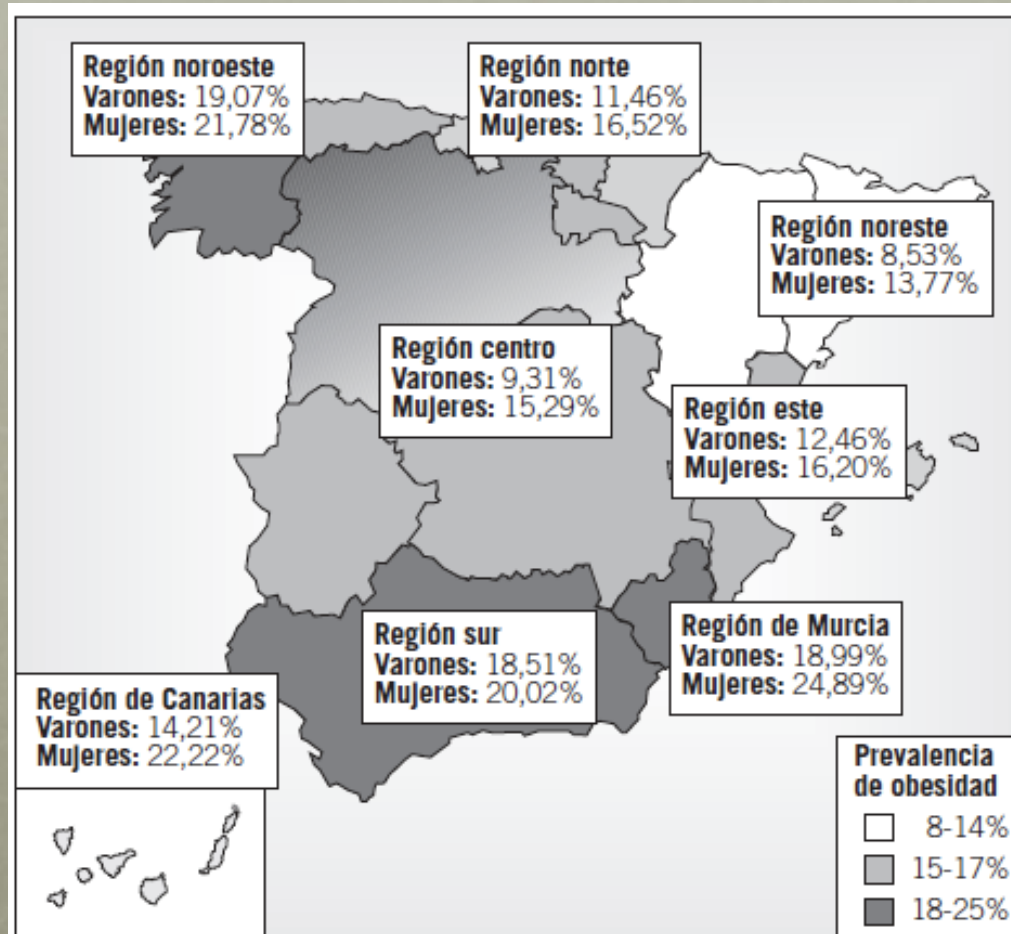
Región noroeste
Varones: 19,07%
Mujeres: 21,78%

Región norte
Varones: 11,46%
Mujeres: 16,52%

Región noreste
Varones: 8,53%
Mujeres: 13,77%

Región centro
Varones: 9,31%
Mujeres: 15,29%

Región este
Varones: 12,46%
Mujeres: 16,20%

Región sur
Varones: 18,51%
Mujeres: 20,02%

Región de Murcia
Varones: 18,99%
Mujeres: 24,89%

Región de Canarias
Varones: 14,21%
Mujeres: 22,22%

Prevalencia de obesidad
8-14%
15-17%
18-25%